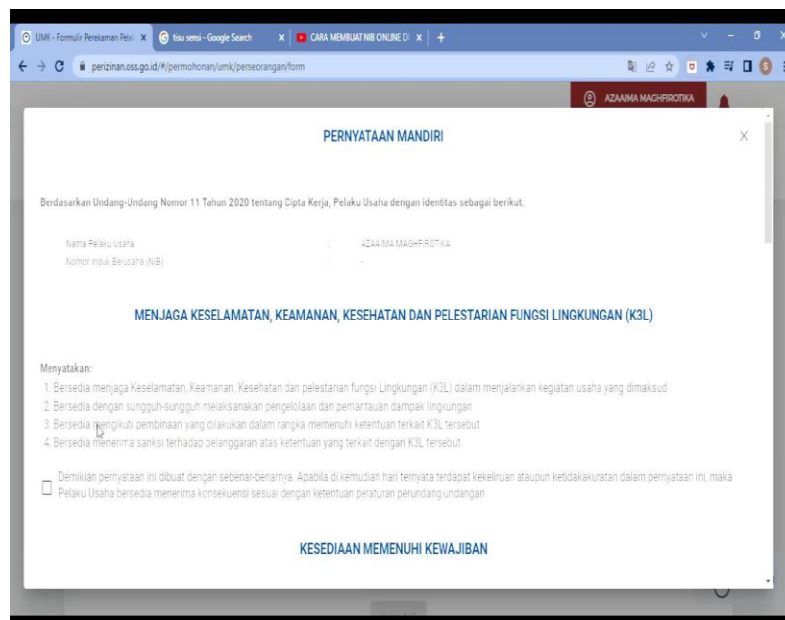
UMK - Formulir Perekaman Pelal ×
tisu sensi - Google Search ×
CARA MEMBUAT NIB ONLINE D ×
+
perizinan.oss.go.id/#/permohonan/umk/perseorangan/form
AZAAIMA MAGHFIROTIKA

PERNYATAAN MANDIRI

Berdasarkan Undang-Undang Nomor 11 Tahun 2020 tentang Cipta Kerja, Pelaku Usaha dengan identitas sebagai berikut.

Nama Pelaku Usaha : AZAAIMA MAGHFIROTIKA
Nomor Induk Berusaha (NIB) : -

MENJAGA KESELAMATAN, KEAMANAN, KESEHATAN DAN PELESTARIAN FUNGSI LINGKUNGAN (K3L)

Menyatakan:
1. Bersedia menjaga Keselamatan, Keamanan, Kesehatan dan pelestarian fungsi Lingkungan (K3L) dalam menjalankan kegiatan usaha yang dimaksud
2. Bersedia dengan sungguh-sungguh melaksanakan pengelolaan dan pemantauan dampak lingkungan
3. Bersedia mengikuti pembinaan yang dilakukan dalam rangka memenuhi ketentuan terkait K3L tersebut
4. Bersedia menerima sanksi terhadap pelanggaran atas ketentuan yang terkait dengan K3L tersebut

Demikian pernyataan ini dibuat dengan sebenar-benarnya. Apabila di kemudian hari ternyata terdapat kekeliruan ataupun ketidakakuratan dalam pernyataan ini, maka Pelaku Usaha bersedia menerima konsekuensi sesuai dengan ketentuan peraturan perundang-undangan

KESEDIAAN MEMENUHI KEWAJIBAN